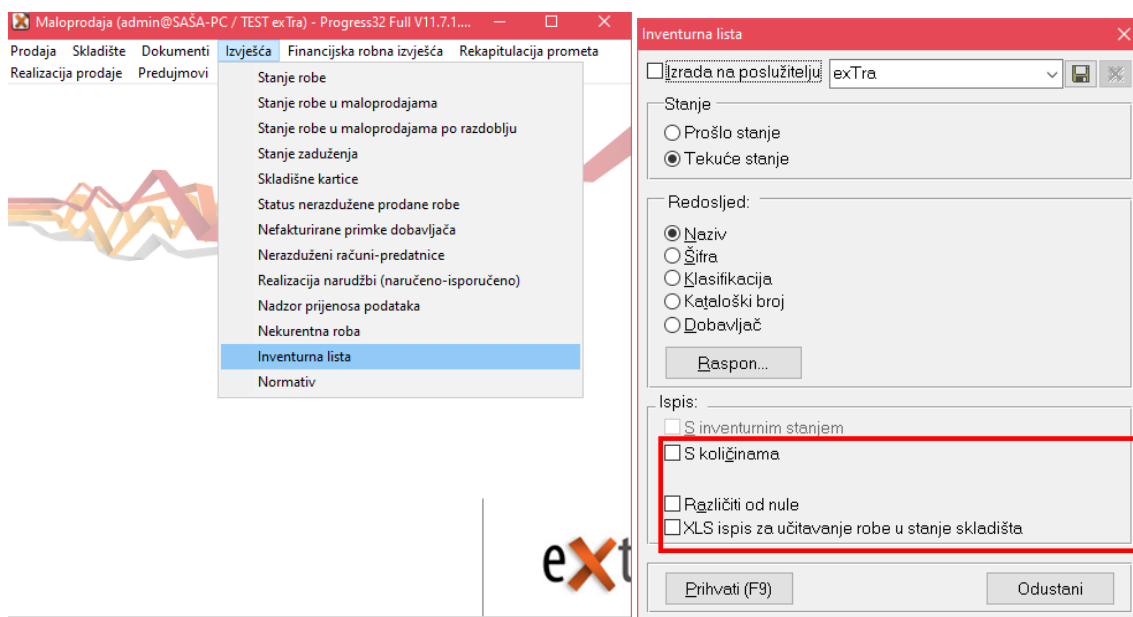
Maloprodaja (admin@SAŠA-PC / TEST exTra) - Progress32 Full V11.7.1....

Prodaja Skladište Dokumenti Izvješća Financijska robna izvješća Rekapitulacija prometa
Realizacija prodaje Predujmovi

Stanje robe
Stanje robe u maloprodajama
Stanje robe u maloprodajama po razdoblju
Stanje zaduženja
Skladišne kartice
Status nerazdužene prodane robe
Nefakturirane primke dobavljača
Nerazduženi računi-predatnice
Realizacija narudžbi (naručeno-isporučeno)
Nadzor prijenosa podataka
Nekurentna roba
Inventurna lista
Normativ

ext

Inventurna lista

Izrada na poslužitelju exTra

Stanje
Prošlo stanje
Tekuće stanje

Redosljed:
Naziv
Šifra
Klasifikacija
Kataloški broj
Dobavljač
Raspon...

Ispis:
S inventurnim stanjem
S količinama
Različiti od nule
XLS ispis za učitavanje robe u stanje skladišta

Prihvati (F9)
Odustani